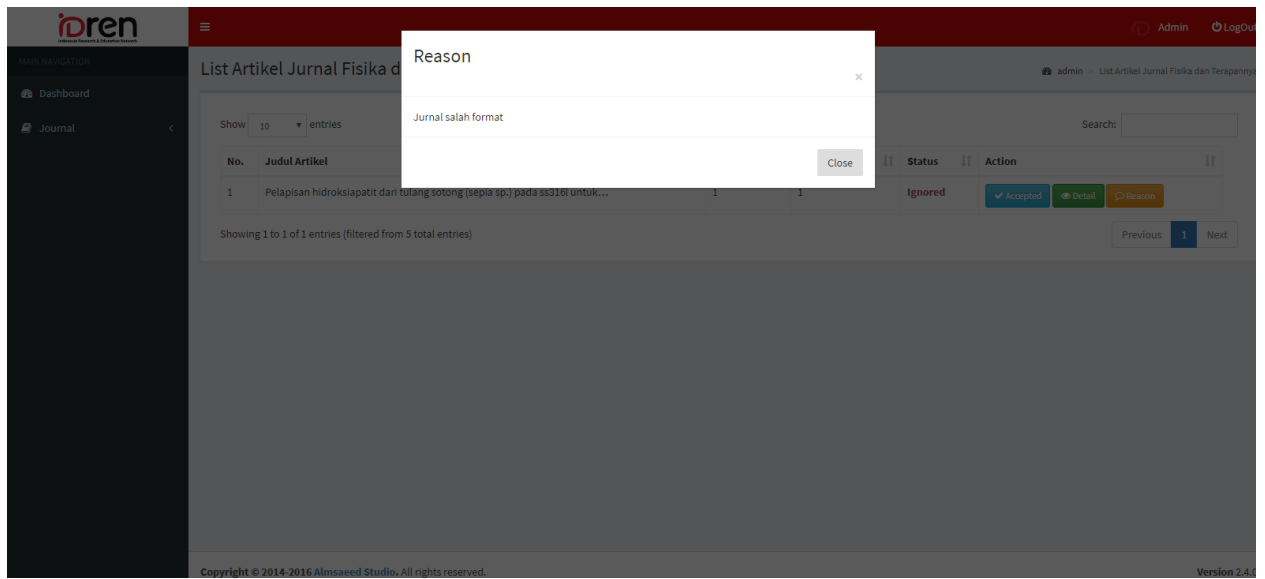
iDREN
Indonesia Research & Education Network

Admin LogOut

MAIN NAVIGATION
Dashboard
Journal

List Artikel Jurnal Fisika d

admin > List Artikel Jurnal Fisika dan Terapannya

Show 10 entries

Search:

| No. | Judul Artikel | | | Status | Action |
|---|---|---|---|---|---|
| 1 | Pelapisan hidroksiapatit dari tulang sotong (sepia sp.) pada ss316l untuk... | 1 | 1 | Ignored | Accepted Detail Reason |

Showing 1 to 1 of 1 entries (filtered from 5 total entries)

Previous 1 Next

Reason

×

Jurnal salah format

Close

Copyright © 2014-2016 Almsaeed Studio. All rights reserved.

Version 2.4.0